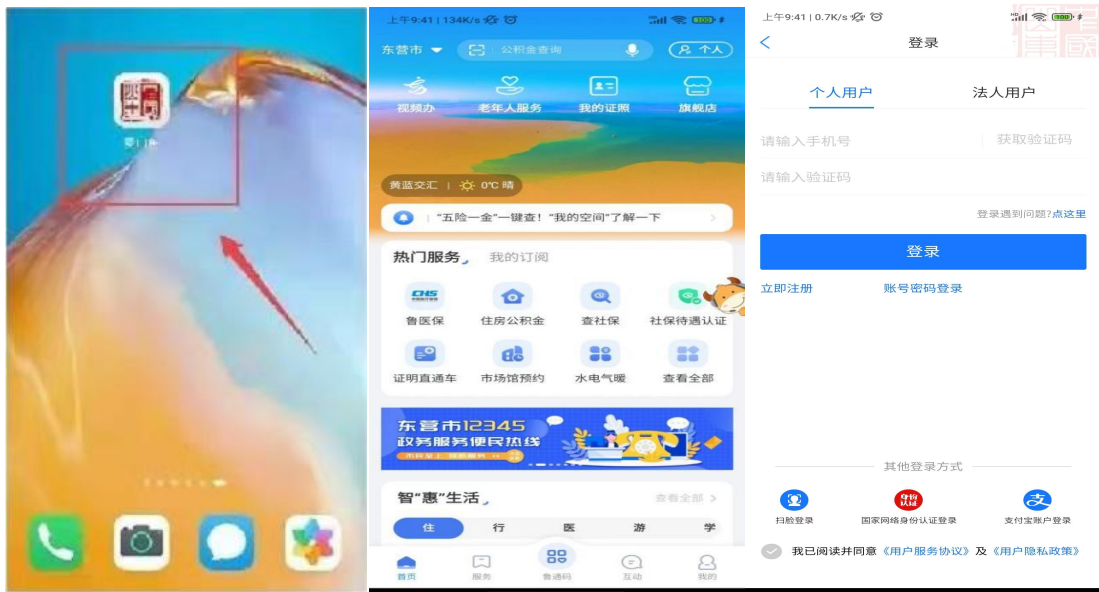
爱山东

上午9:41 | 134K/s

东营市 公积金查询 个人

视频办 老年人服务 我的证照 旗舰店

黄蓝交汇 | 0°C 晴

"五险一金"一键查！"我的空间"了解一下

热门服务 我的订阅

CHS
鲁医保 住房公积金 查社保 社保待遇认证

证明直通车 市场馆预约 水电气暖 查看全部

东营市12345
政务服务便民热线

智"惠"生活 查看全部

住 行 医 游 学

首页 服务 鲁通码 互动 我的

上午9:41 | 0.7K/s

登录

个人用户 法人用户

请输入手机号 获取验证码

请输入验证码

登录遇到问题?点这里

登录

立即注册 账号密码登录

其他登录方式

扫脸登录 国家网络身份认证登录 支付宝账户登录

我已阅读并同意《用户服务协议》及《用户隐私政策》